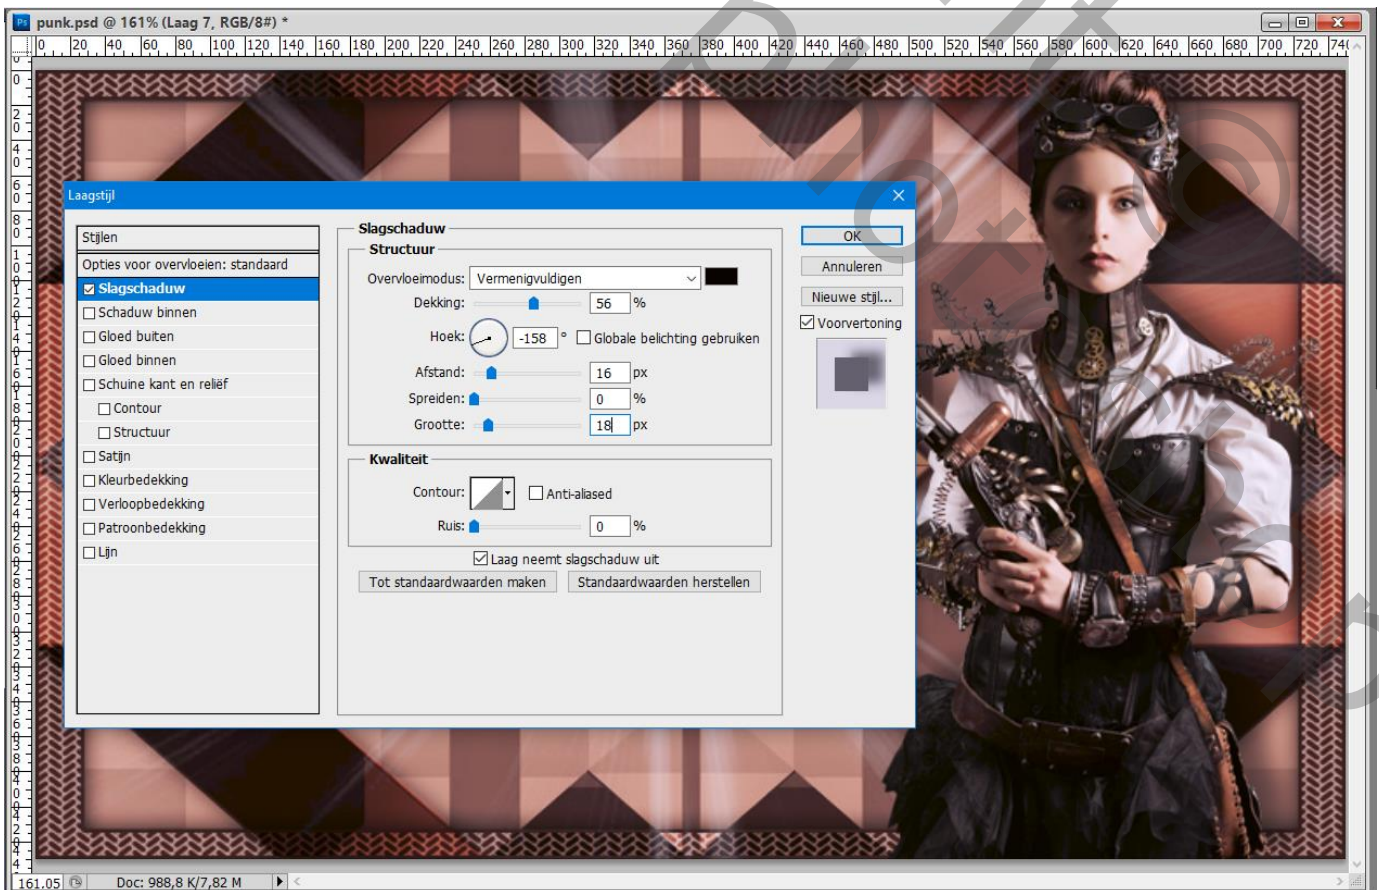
punk.psd @ 161% (Laag 7, RGB/8#) *

0 20 40 60 80 100 120 140 160 180 200 220 240 260 280 300 320 340 360 380 400 420 440 460 480 500 520 540 560 580 600 620 640 660 680 700 720 740

Laagstijl

Stijlen
Opties voor overvloeien: standaard
Slagschaduw
Schaduw binnen
Gloed buiten
Gloed binnen
Schuine kant en reliëf
Contour
Structuur
Satijn
Kleurbedekking
Verloopbedekking
Patroonbedekking
Lijn

Slagschaduw
Structuur
Overvloeimodus: Vermenigvuldigen
Dekking: 56 %
Hoek: -158 ° Globale belichting gebruiken
Afstand: 16 px
Spreiden: 0 %
Grootte: 18 px

Kwaliteit
Contour: Anti-aliased
Ruis: 0 %

Laag neemt slagschaduw uit
Tot standaardwaarden maken Standaardwaarden herstellen

OK
Annuleren
Nieuwe stijl...
Voorvertoning

161.05 Doc: 988,8 K/7,82 M